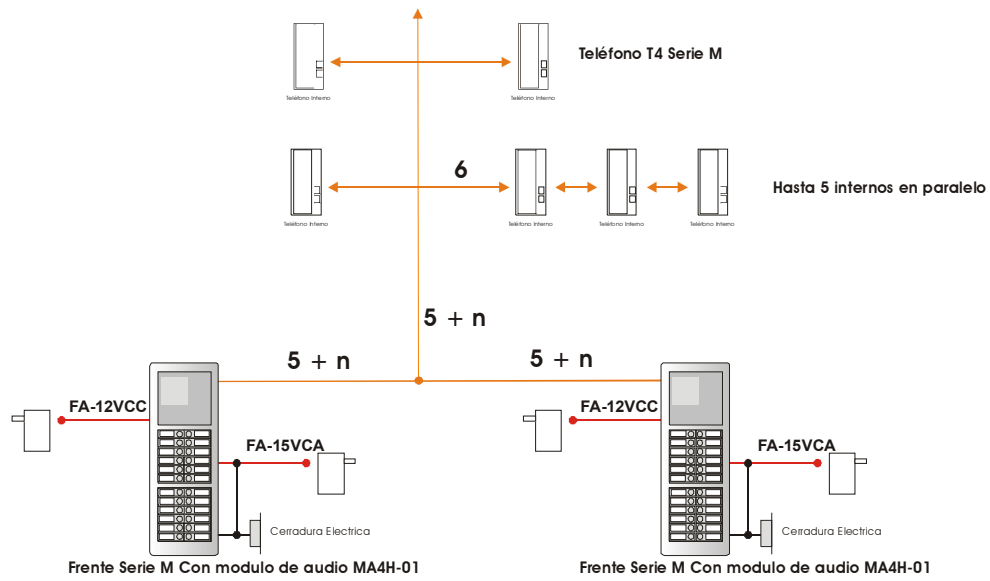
Teléfono T4 Serie M

Teléfono Interno

Teléfono Interno

6

Hasta 5 internos en paralelo

Teléfono Interno

Teléfono Interno

Teléfono Interno

Teléfono Interno

5 + n

5 + n

5 + n

FA-12VCC

FA-15VCA

Cerradura Electrica

FA-12VCC

FA-15VCA

Cerradura Electrica

Frente Serie M Con modulo de audio MA4H-01

Frente Serie M Con modulo de audio MA4H-01